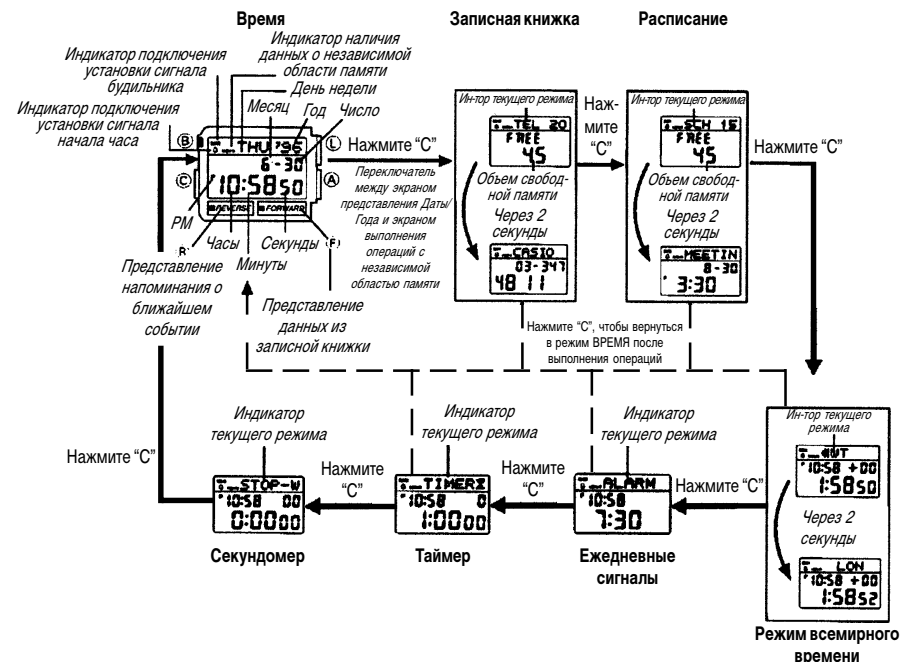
Время

Индикатор подключения установки сигнала будильника

Индикатор наличия данных о независимой области памяти

День недели

Месяц

Год

Число

Индикатор подключения установки сигнала начала часа

Ⓑ

Ⓛ

Ⓒ

Ⓐ

THU '96

6-30

10:58 50

REVERSE FORWARD

PM

Часы

Минуты

Секунды

Ⓡ

Ⓕ

Нажмите "C"

Переключатель между экраном представления Даты/Года и экраном выполнения операций с независимой областью памяти

Представление напоминания о ближайшем событии

Представление данных из записной книжки

Записная книжка

Ин-тор текущего режима

TEL 20

FREE

45

Объем свободной памяти

Через 2 секунды

CASIO

03-347

48 11

Нажмите "C"

Расписание

Ин-тор текущего режима

SCH 15

FREE

45

Объем свободной памяти

Через 2 секунды

MEETIN

8-30

3:30

Нажмите "C"

Нажмите "C", чтобы вернуться в режим ВРЕМЯ после выполнения операций

Ин-тор текущего режима

WT

10:58 +00

1:58 50

Через 2 секунды

LON

10:58 +00

1:58 52

Режим всемирного времени

Нажмите "C"

Индикатор текущего режима

ALARM

10:58

7:30

Ежедневные сигналы

Нажмите "C"

Индикатор текущего режима

TIMER

10:58 0

1:00 00

Таймер

Нажмите "C"

Индикатор текущего режима

STOP-W

10:58 00

0:00 00

Секундомер

Нажмите "C"